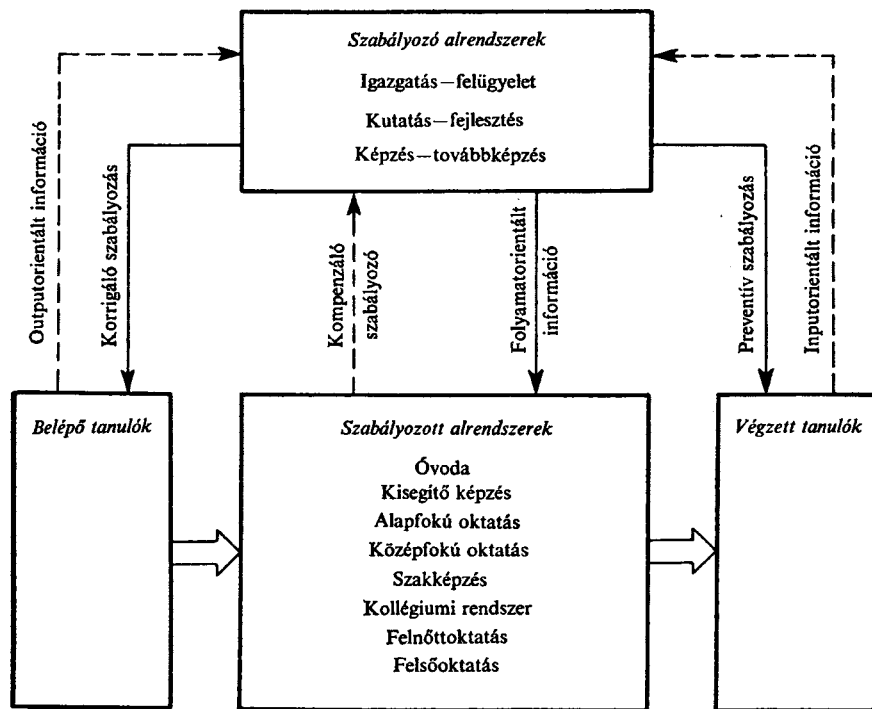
Szabályozó alrendszerek

Igazgatás – felügyelet

Kutatás – fejlesztés

Képzés – továbbképzés

Outputorientált információ

Korrigáló szabályozás

Kompenzáló szabályozó

Folyamatorientált információ

Preventív szabályozás

Inputorientált információ

Belépő tanulók

Szabályozott alrendszerek

Óvoda

Kisegítő képzés

Alapfokú oktatás

Középfokú oktatás

Szakképzés

Kollégiumi rendszer

Felnőttoktatás

Felsőoktatás

Végzett tanulók